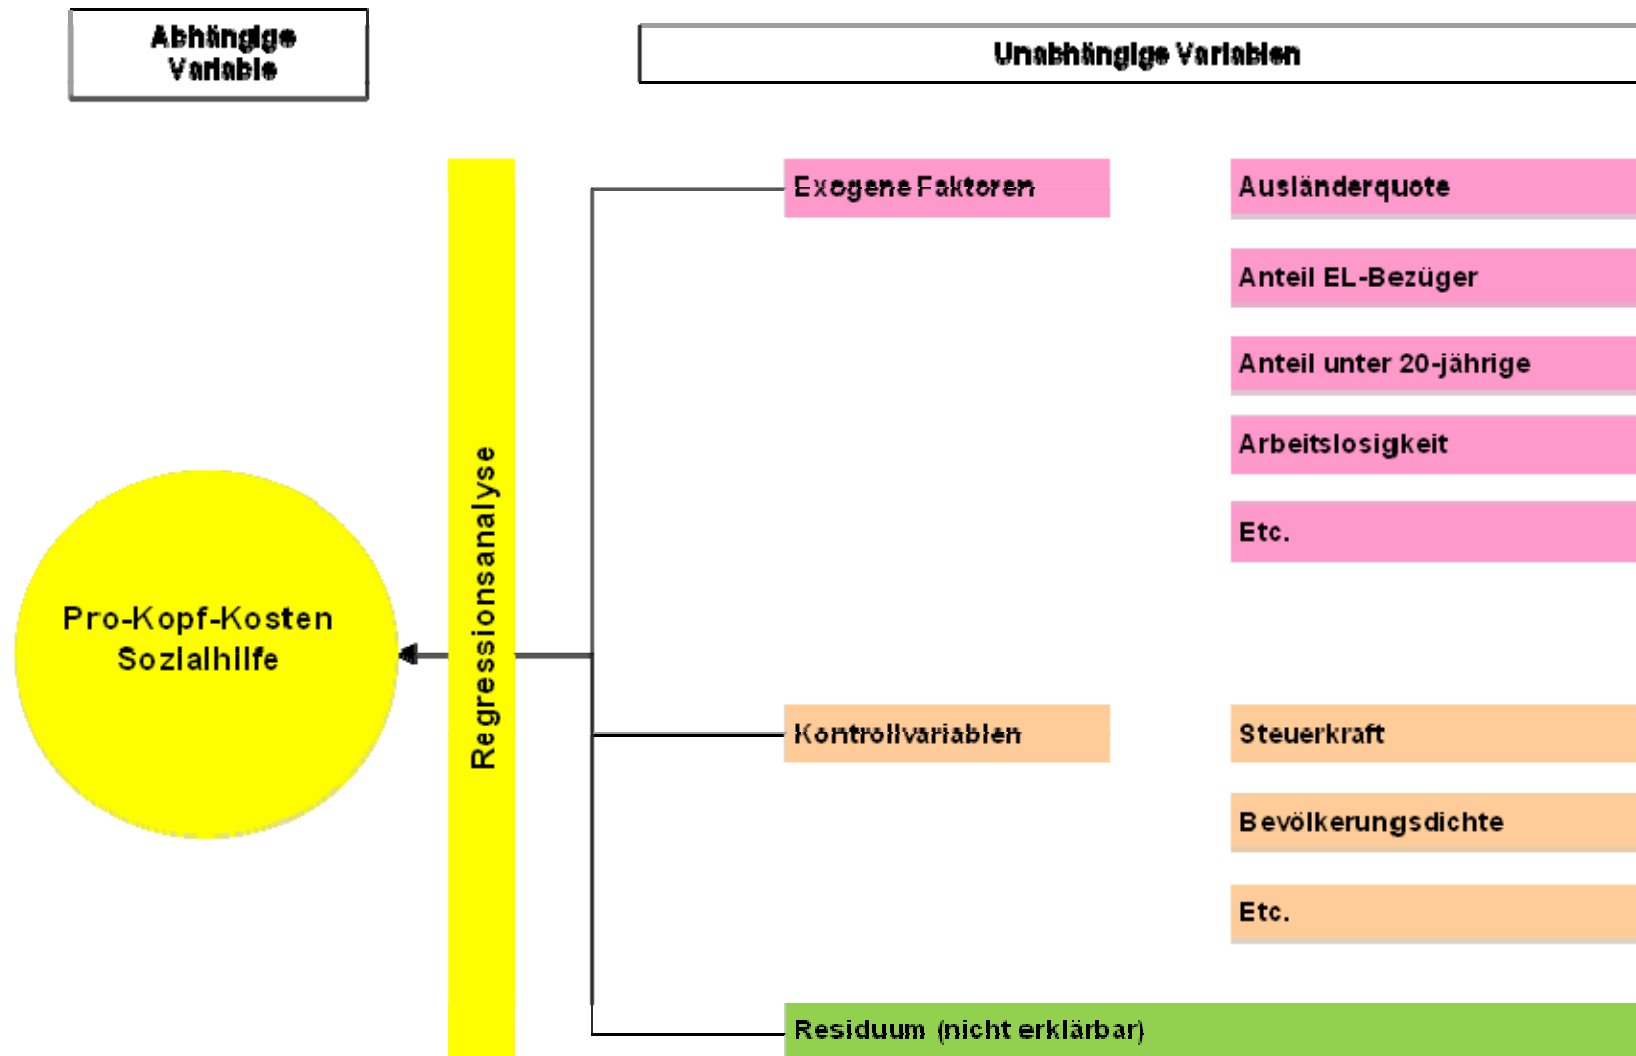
Abhängige Variable

Unabhängige Variablen

Exogene Faktoren

Ausländerquote

Anteil EL-Bezüger

Anteil unter 20-jährige

Arbeitslosigkeit

Etc.

Regressionsanalyse

Pro-Kopf-Kosten Sozialhilfe

Kontrollvariablen

Steuerkraft

Bevölkerungsdichte

Etc.

Residuum (nicht erklärbar)